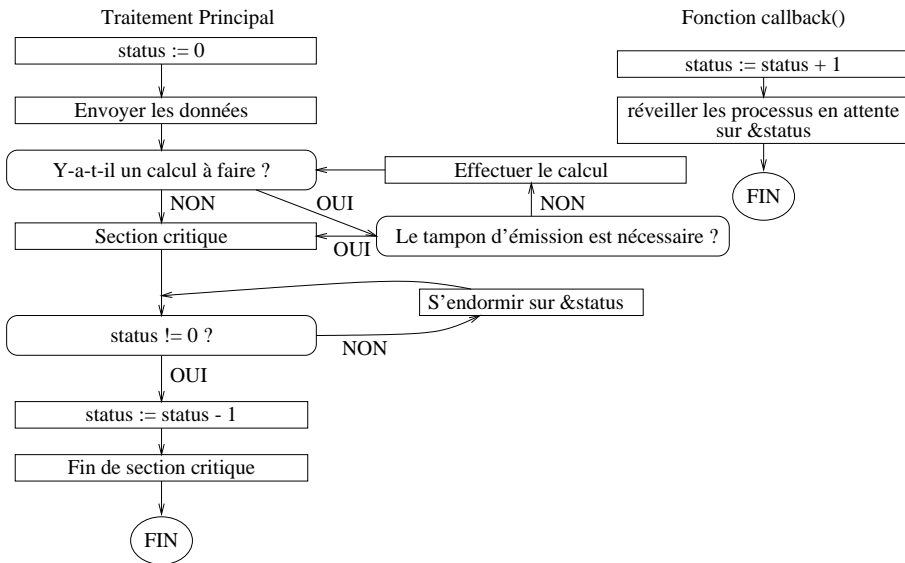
Traitement Principal

status := 0

Envoyer les données

Y-a-t-il un calcul à faire ?

Effectuer le calcul

NON

OUI

NON

Section critique

OUI

Le tampon d'émission est nécessaire ?

S'endormir sur &status

status != 0 ?

NON

OUI

status := status - 1

Fin de section critique

FIN

Fonction callback()

status := status + 1

réveiller les processus en attente sur &status

FIN